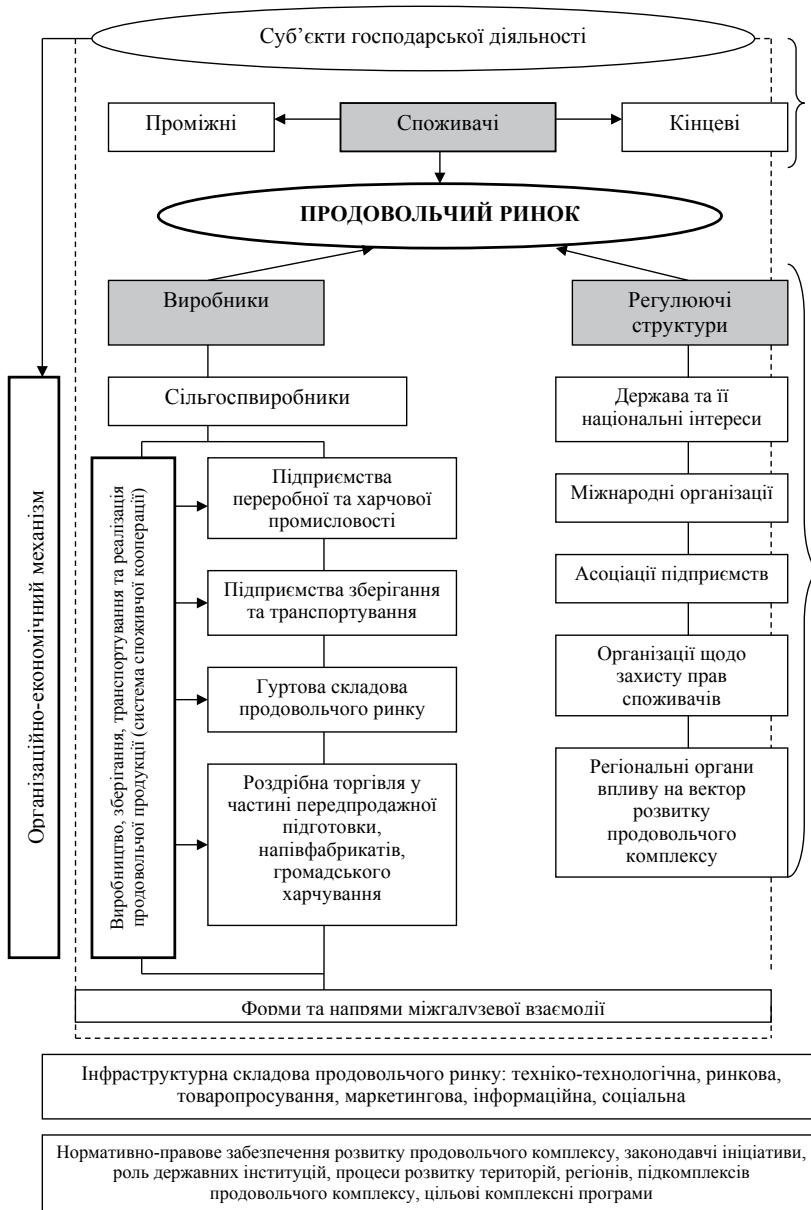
Суб'єкти господарської діяльності

Проміжні

Споживачі

Кінцеві

ПРОДОВОЛЬЧИЙ РИНОК

Виробники

Регулюючі структури

Організаційно-економічний механізм

Сільгоспвиробники

Виробництво, зберігання, транспортування та реалізація продовольчої продукції (система споживчої кооперації)

Підприємства переробної та харчової промисловості

Підприємства зберігання та транспортування

Гуртова складова продовольчого ринку

Роздрібна торгівля у частині передпродажної підготовки, напівфабрикатів, громадського харчування

Держава та її національні інтереси

Міжнародні організації

Асоціації підприємств

Організації щодо захисту прав споживачів

Регіональні органи впливу на вектор розвитку продовольчого комплексу

Форми та напрями міжгалузевої взаємодії

Інфраструктурна складова продовольчого ринку: техніко-технологічна, ринкова, товаропросування, маркетингова, інформаційна, соціальна

Нормативно-правове забезпечення розвитку продовольчого комплексу, законодавчі ініціативи, роль державних інституцій, процеси розвитку територій, регіонів, підкомплексів продовольчого комплексу, цільові комплексні програми